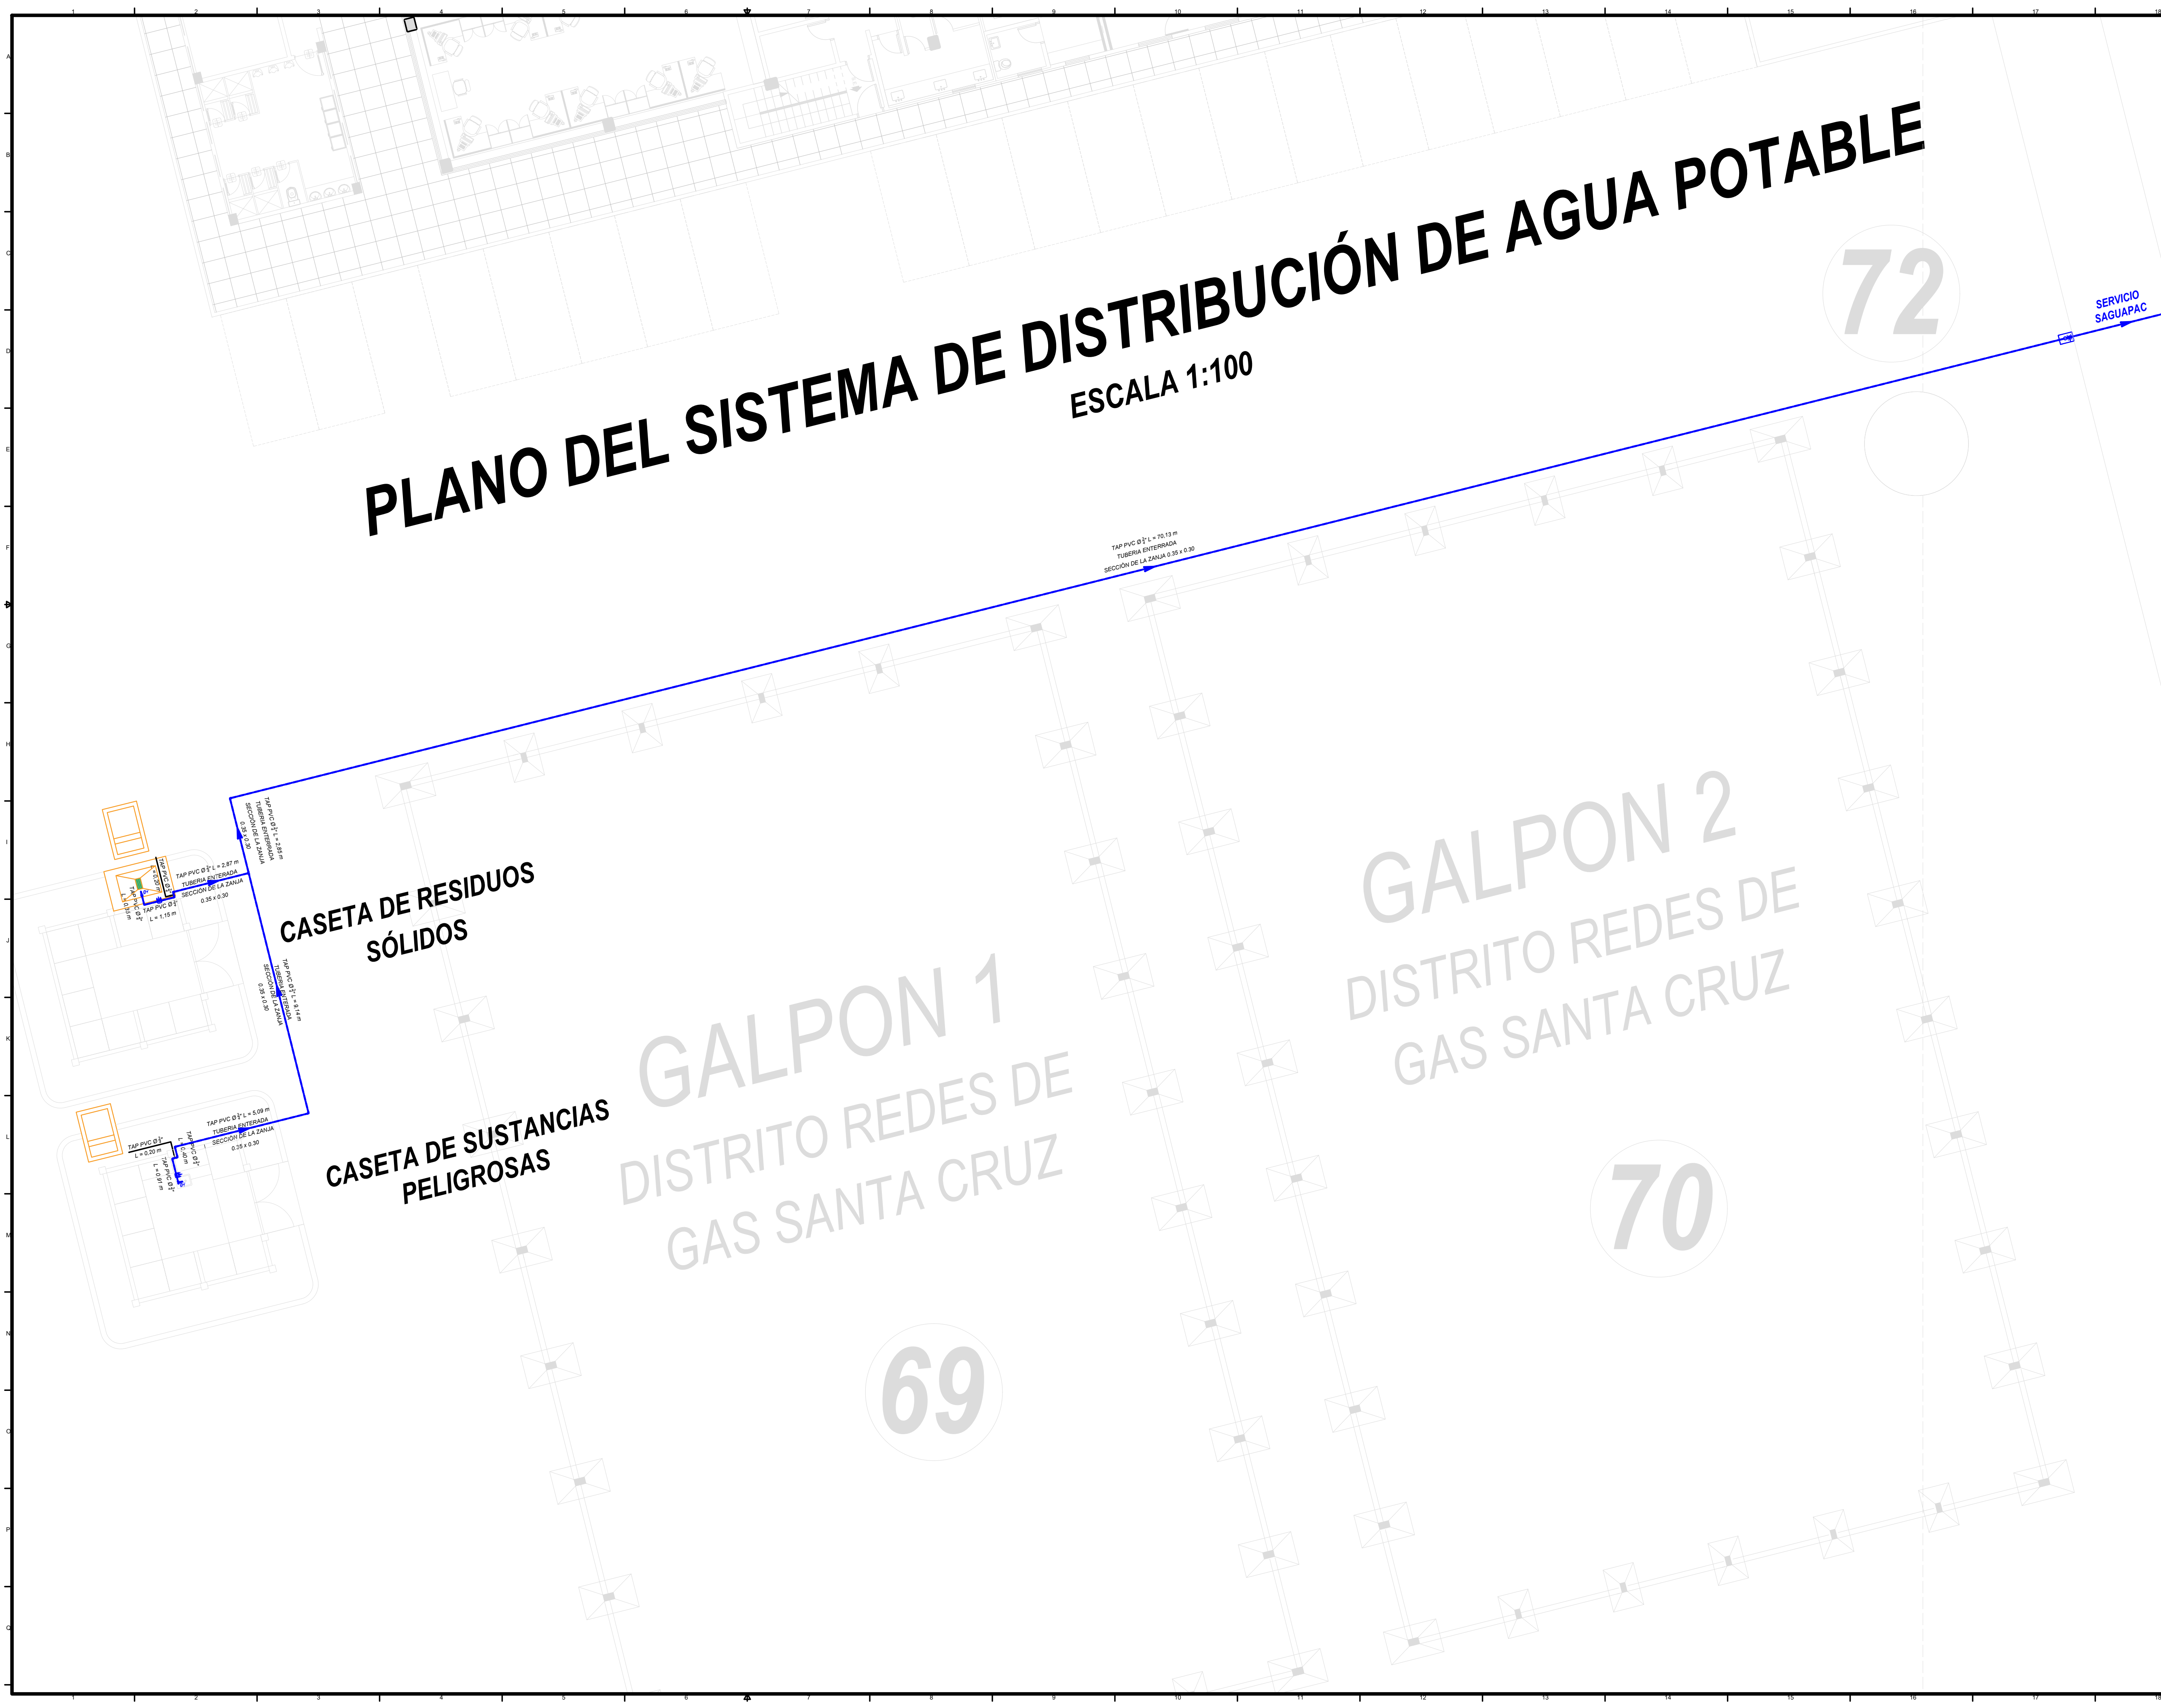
PLANO DEL SISTEMA DE DISTRIBUCIÓN DE AGUA POTABLE
ESCALA 1:100

72

SERVICIO SAGUAPAC

TAP PVC Ø $\frac{3}{4}$" L = 70,13 m
TUBERIA ENTERRADA
SECCIÓN DE LA ZANJA 0.35 x 0.30

TAP PVC Ø $\frac{3}{4}$" L = 2,85 m
TUBERIA ENTERRADA
SECCIÓN DE LA ZANJA
0.35 x 0.30

TAP PVC Ø $\frac{3}{4}$" L = 2,87 m
TUBERIA ENTERRADA
SECCIÓN DE LA ZANJA
0.35 x 0.30

TAP PVC Ø $\frac{3}{4}$"
L = 1,15 m

CASETA DE RESIDUOS SÓLIDOS

TAP PVC Ø $\frac{3}{4}$" L = 9,14 m
TUBERIA ENTERRADA
SECCIÓN DE LA ZANJA
0.35 x 0.30

GALPON 2
DISTRITO REDES DE GAS SANTA CRUZ

GALPON 1
DISTRITO REDES DE GAS SANTA CRUZ

TAP PVC Ø $\frac{3}{4}$" L = 5,09 m
TUBERIA ENTERRADA
SECCIÓN DE LA ZANJA
0.35 x 0.30

TAP PVC Ø $\frac{3}{4}$"
L = 0,20 m

CASETA DE SUSTANCIAS PELIGROSAS

70

69